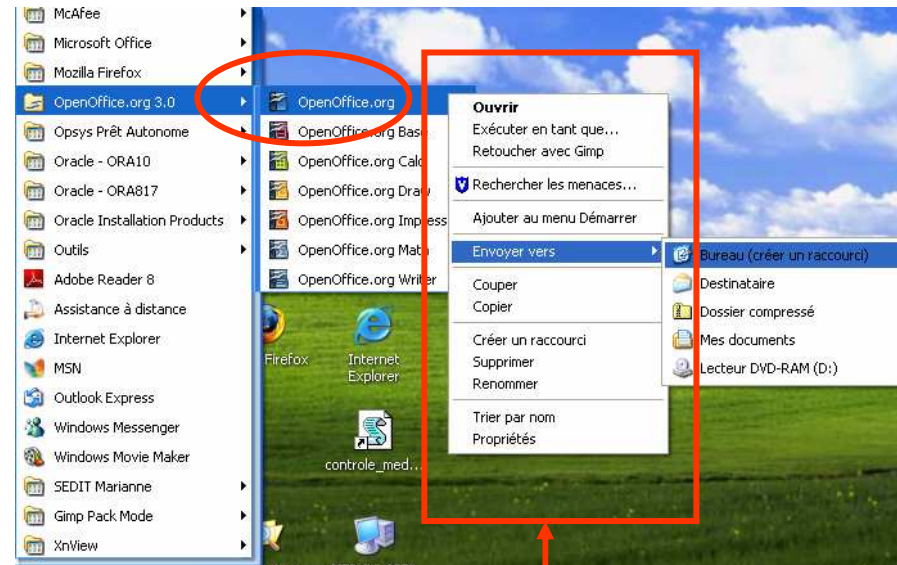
McAfee
Microsoft Office
Mozilla Firefox
OpenOffice.org 3.0
Opsys Prêt Autonome
Oracle - ORA10
Oracle - ORA817
Oracle Installation Products
Outils
Adobe Reader 8
Assistance à distance
Internet Explorer
MSN
Outlook Express
Windows Messenger
Windows Movie Maker
SEDIT Marianne
Gimp Pack Mode
XnView

OpenOffice.org
OpenOffice.org Base
OpenOffice.org Calc
OpenOffice.org Draw
OpenOffice.org Impress
OpenOffice.org Math
OpenOffice.org Writer

Ouvrir
Exécuter en tant que...
Retoucher avec Gimp
Rechercher les menaces...
Ajouter au menu Démarrer
Envoyer vers
Couper
Copier
Créer un raccourci
Supprimer
Renommer
Trier par nom
Propriétés

Bureau (créer un raccourci)
Destinataire
Dossier compressé
Mes documents
Lecteur DVD-RAM (D:)

Firefox
Internet Explorer
controle_med...